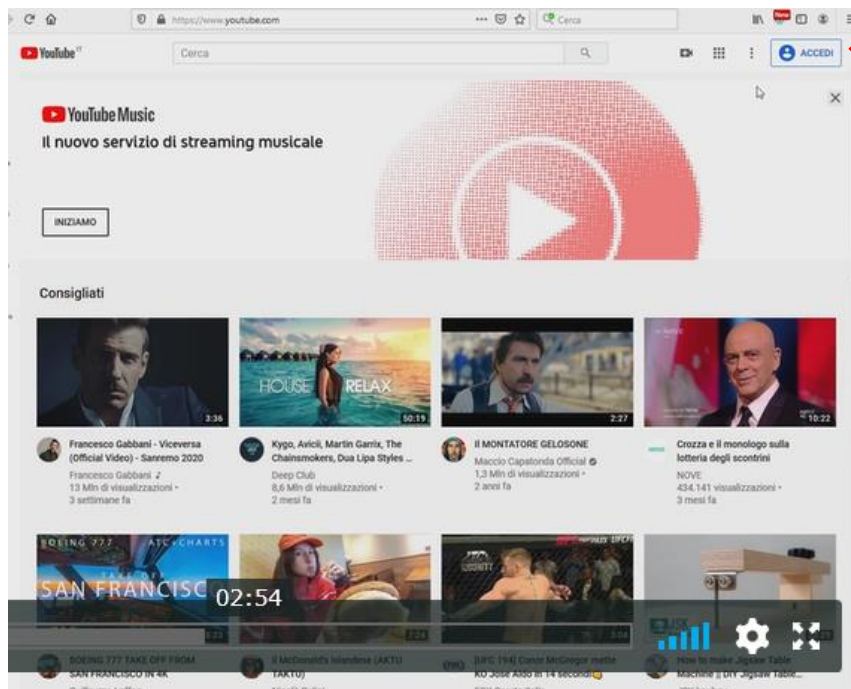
https://www.youtube.com

Cerca

YouTube IT

Cerca

ACCEDI

YouTube Music

Il nuovo servizio di streaming musicale

INIZIAMO

Consigliati

3:36

Francesco Gabbani - Viceversa (Official Video) - Sanremo 2020

Francesco Gabbani ♪

13 Mln di visualizzazioni • 3 settimane fa

HOUSE RELAX

50:19

Kygo, Avicii, Martin Garrix, The Chainsmokers, Dua Lipa Styles ...

Deep Club

8,6 Mln di visualizzazioni • 2 mesi fa

2:27

Il MONTATORE GELOSONE

Maccio Capatonda Official

1,3 Mln di visualizzazioni • 2 anni fa

10:22

Crozza e il monologo sulla lotteria degli scontrini

NOVE

434.141 visualizzazioni • 3 mesi fa

BOEING 777 ATC CHARTS

SAN FRANCISCO

02:54

BOEING 777 TAKE OFF FROM SAN FRANCISCO IN 4K

Il McDonald's Islandese (AKTU TAKTU)

[UFC 194] Conor McGregor mette KO José Aldo in 14 secondi

How to make Jigsaw Table Machine || DIY Jigsaw Table...